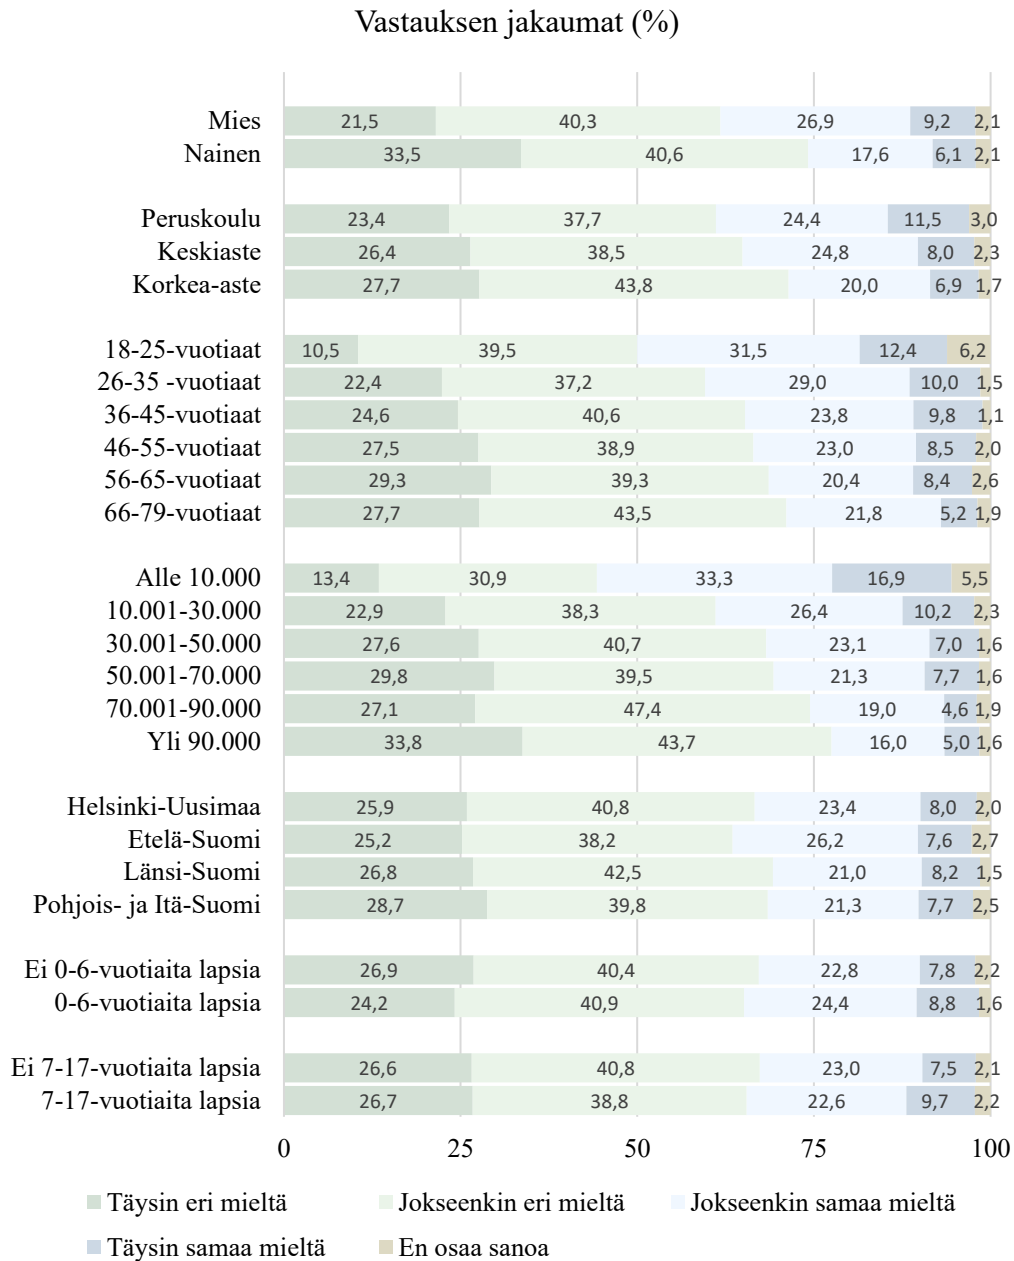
Vastauksen jakaumat (%)

| | Täysin eri mieltä | Jokseenkin eri mieltä | Jokseenkin samaa mieltä | Täysin samaa mieltä | En osaa sanoa |
|---|---|---|---|---|---|
| Mies | 21,5 | 40,3 | 26,9 | 9,2 | 2,1 |
| Nainen | 33,5 | 40,6 | 17,6 | 6,1 | 2,1 |
| Peruskoulu | 23,4 | 37,7 | 24,4 | 11,5 | 3,0 |
| Keskiaste | 26,4 | 38,5 | 24,8 | 8,0 | 2,3 |
| Korkea-aste | 27,7 | 43,8 | 20,0 | 6,9 | 1,7 |
| 18-25-vuotiaat | 10,5 | 39,5 | 31,5 | 12,4 | 6,2 |
| 26-35 -vuotiaat | 22,4 | 37,2 | 29,0 | 10,0 | 1,5 |
| 36-45-vuotiaat | 24,6 | 40,6 | 23,8 | 9,8 | 1,1 |
| 46-55-vuotiaat | 27,5 | 38,9 | 23,0 | 8,5 | 2,0 |
| 56-65-vuotiaat | 29,3 | 39,3 | 20,4 | 8,4 | 2,6 |
| 66-79-vuotiaat | 27,7 | 43,5 | 21,8 | 5,2 | 1,9 |
| Alle 10.000 | 13,4 | 30,9 | 33,3 | 16,9 | 5,5 |
| 10.001-30.000 | 22,9 | 38,3 | 26,4 | 10,2 | 2,3 |
| 30.001-50.000 | 27,6 | 40,7 | 23,1 | 7,0 | 1,6 |
| 50.001-70.000 | 29,8 | 39,5 | 21,3 | 7,7 | 1,6 |
| 70.001-90.000 | 27,1 | 47,4 | 19,0 | 4,6 | 1,9 |
| Yli 90.000 | 33,8 | 43,7 | 16,0 | 5,0 | 1,6 |
| Helsinki-Uusimaa | 25,9 | 40,8 | 23,4 | 8,0 | 2,0 |
| Etelä-Suomi | 25,2 | 38,2 | 26,2 | 7,6 | 2,7 |
| Länsi-Suomi | 26,8 | 42,5 | 21,0 | 8,2 | 1,5 |
| Pohjois- ja Itä-Suomi | 28,7 | 39,8 | 21,3 | 7,7 | 2,5 |
| Ei 0-6-vuotiaita lapsia | 26,9 | 40,4 | 22,8 | 7,8 | 2,2 |
| 0-6-vuotiaita lapsia | 24,2 | 40,9 | 24,4 | 8,8 | 1,6 |
| Ei 7-17-vuotiaita lapsia | 26,6 | 40,8 | 23,0 | 7,5 | 2,1 |
| 7-17-vuotiaita lapsia | 26,7 | 38,8 | 22,6 | 9,7 | 2,2 |

0 25 50 75 100

Täysin eri mieltä  Jokseenkin eri mieltä  Jokseenkin samaa mieltä  Täysin samaa mieltä  En osaa sanoa